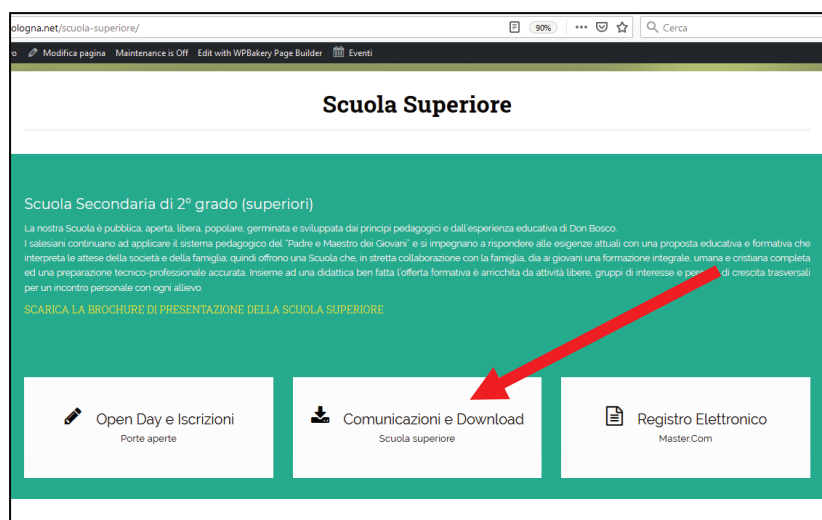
ologna.net/scuola-superiore/

90%

Cerca

o Modifica pagina Maintenance is Off Edit with WPBakery Page Builder Eventi

Scuola Superiore

Scuola Secondaria di 2° grado (superiori)

La nostra Scuola è pubblica, aperta, libera, popolare, germinata e sviluppata dai principi pedagogici e dall'esperienza educativa di Don Bosco.
I salesiani continuano ad applicare il sistema pedagogico del "Padre e Maestro dei Giovani" e si impegnano a rispondere alle esigenze attuali con una proposta educativa e formativa che interpreta le attese della società e della famiglia; quindi offrono una Scuola che, in stretta collaborazione con la famiglia, dia ai giovani una formazione integrale, umana e cristiana completa ed una preparazione tecnico-professionale accurata. Insieme ad una didattica ben fatta l'offerta formativa è arricchita da attività libere, gruppi di interesse e per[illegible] di crescita trasversali per un incontro personale con ogni allievo.

SCARICA LA BROCHURE DI PRESENTAZIONE DELLA SCUOLA SUPERIORE

Open Day e Iscrizioni
Porte aperte

Comunicazioni e Download
Scuola superiore

Registro Elettronico
Master.Com